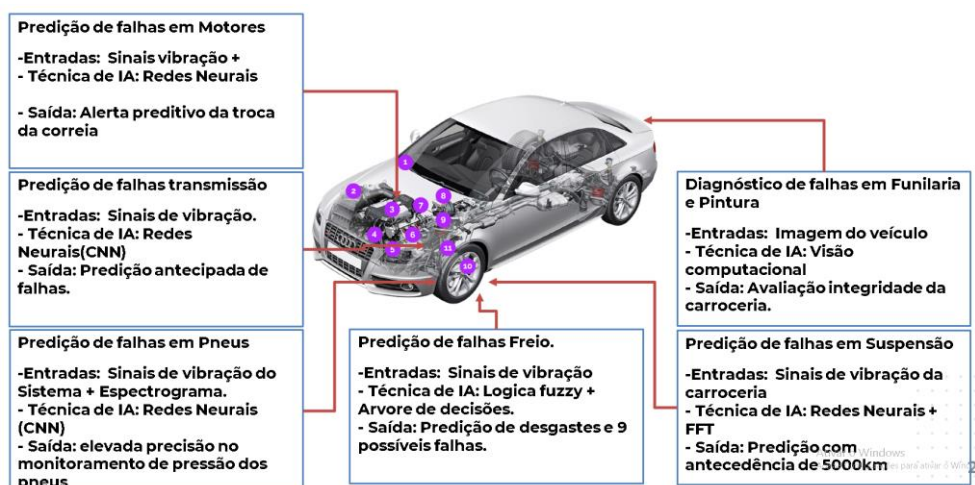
Predição de falhas em Motores

-Entradas: Sinais vibração +
- Técnica de IA: Redes Neurais

- Saída: Alerta preditivo da troca da correia

Predição de falhas transmissão

-Entradas: Sinais de vibração.
- Técnica de IA: Redes Neurais(CNN)
- Saída: Predição antecipada de falhas.

Predição de falhas em Pneus

-Entradas: Sinais de vibração do Sistema + Espectrograma.
- Técnica de IA: Redes Neurais (CNN)
- Saída: elevada precisão no monitoramento de pressão dos pneus

Predição de falhas Freio.

-Entradas: Sinais de vibração
- Técnica de IA: Logica fuzzy + Arvore de decisões.
- Saída: Predição de desgastes e 9 possíveis falhas.

Diagnóstico de falhas em Funilaria e Pintura

-Entradas: Imagem do veículo
- Técnica de IA: Visão computacional
- Saída: Avaliação integridade da carroceria.

Predição de falhas em Suspensão

-Entradas: Sinais de vibração da carroceria
- Técnica de IA: Redes Neurais + FFT
- Saída: Predição com antecedência de 5000km

1 2 3 4 5 6 7 8 9 10 11

Ativar o Windows
Acesse Configurações para ativar o Windows.
2